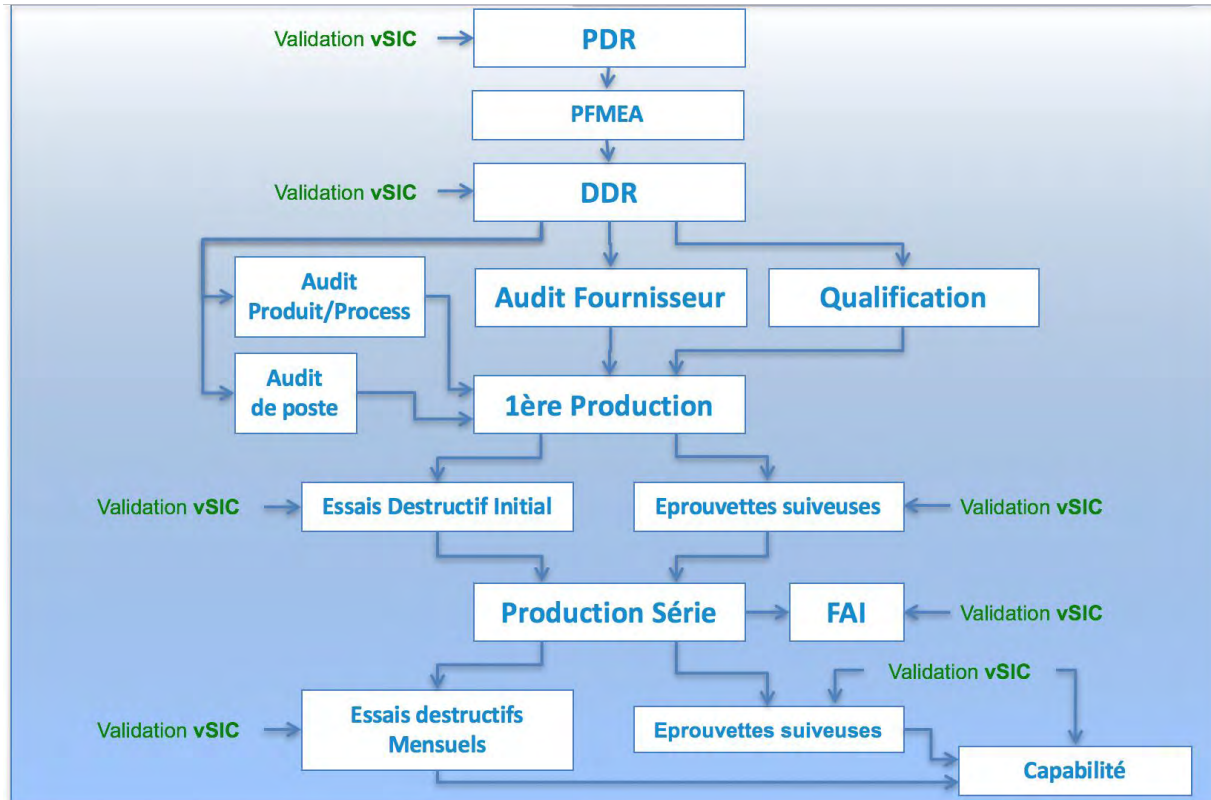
Validation vSIC
PDR
PFMEA
Validation vSIC
DDR
Audit Produit/Process
Audit Fournisseur
Qualification
Audit de poste
1ère Production
Validation vSIC
Essais Destructif Initial
Eprouvettes suiveuses
Validation vSIC
Production Série
FAI
Validation vSIC
Validation vSIC
Validation vSIC
Essais destructifs Mensuels
Eprouvettes suiveuses
Capabilité